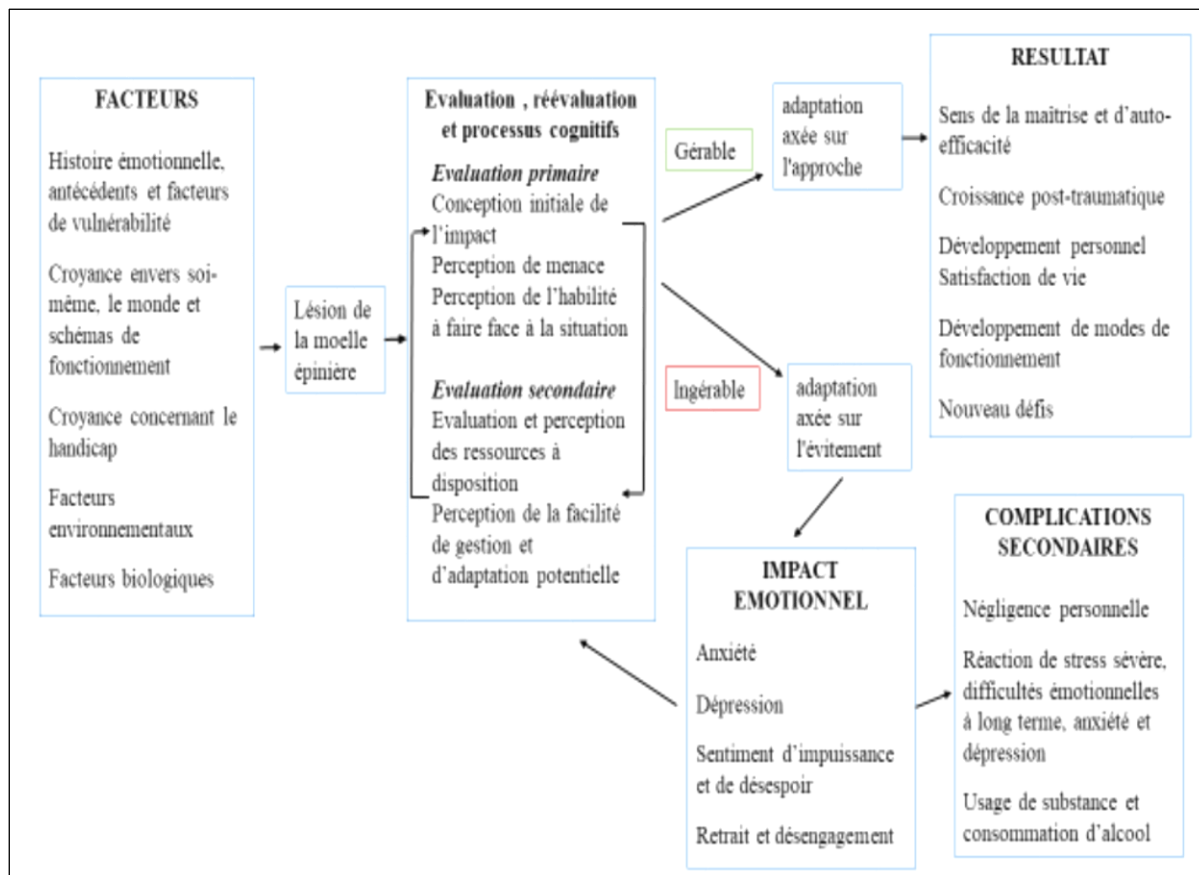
FACTEURS

Histoire émotionnelle, antécédents et facteurs de vulnérabilité

Croyance envers soi-même, le monde et schémas de fonctionnement

Croyance concernant le handicap

Facteurs environnementaux

Facteurs biologiques

Lésion de la moelle épinière

Evaluation , réévaluation et processus cognitifs

Evaluation primaire
Conception initiale de l'impact
Perception de menace
Perception de l'habilité à faire face à la situation

Evaluation secondaire
Evaluation et perception des ressources à disposition
Perception de la facilité de gestion et d'adaptation potentielle

Gérable

adaptation axée sur l'approche

Ingérable

adaptation axée sur l'évitement

RESULTAT

Sens de la maitrise et d'auto-efficacité

Croissance post-traumatique

Développement personnel
Satisfaction de vie

Développement de modes de fonctionnement

Nouveau défis

IMPACT EMOTIONNEL

Anxiété

Dépression

Sentiment d'impuissance et de désespoir

Retrait et désengagement

COMPLICATIONS SECONDAIRES

Négligence personnelle

Réaction de stress sévère, difficultés émotionnelles à long terme, anxiété et dépression

Usage de substance et consommation d'alcool